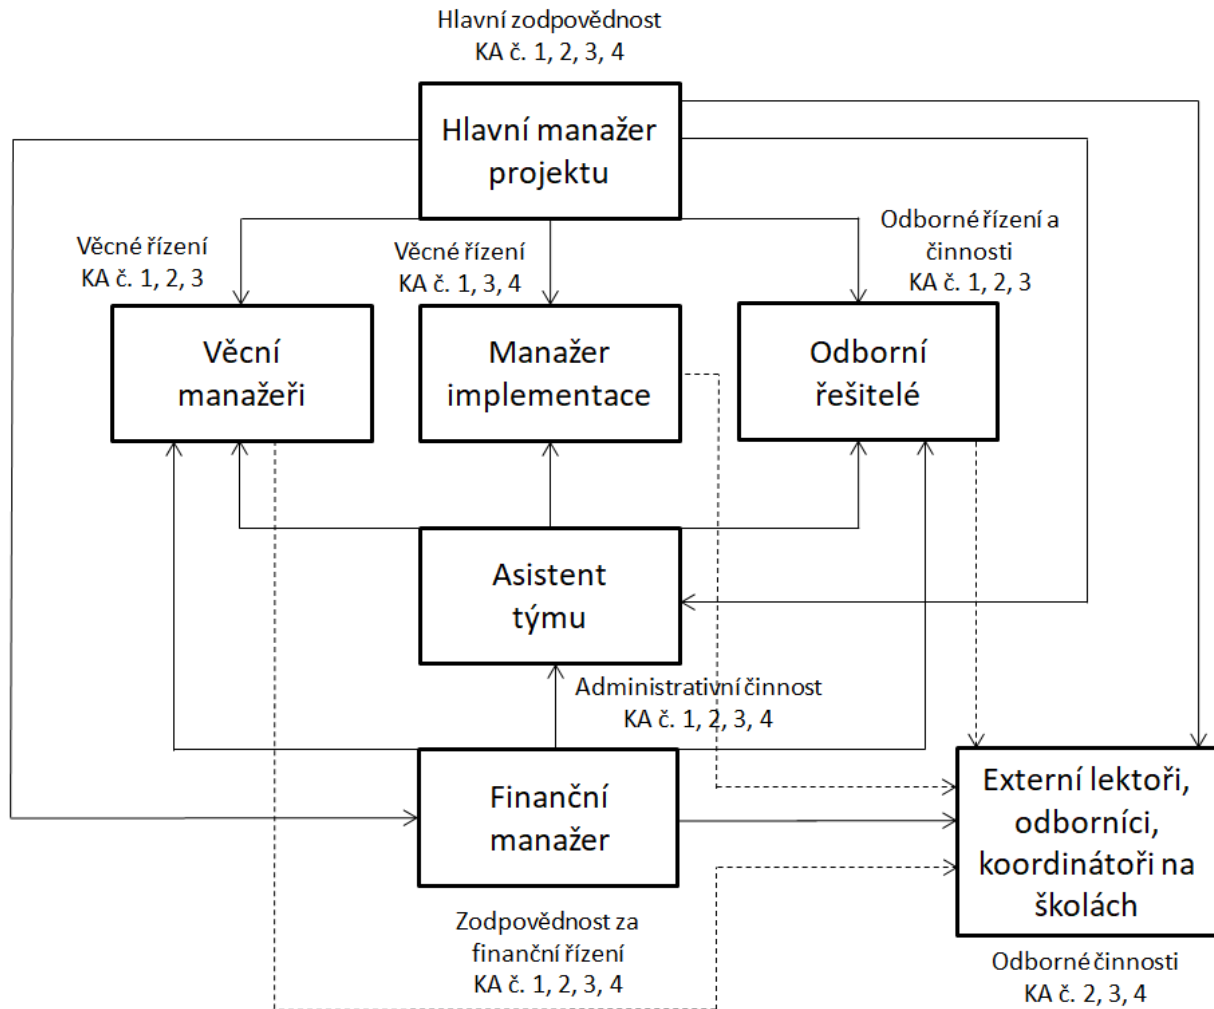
Hlavní zodpovědnost
KA č. 1, 2, 3, 4

Hlavní manažer projektu

Věcné řízení
KA č. 1, 2, 3

Věcné řízení
KA č. 1, 3, 4

Odborné řízení a činnosti
KA č. 1, 2, 3

Věcní manažeři

Manažer implementace

Odborní řešitelé

Asistent týmu

Administrativní činnost
KA č. 1, 2, 3, 4

Finanční manažer

Externí lektoři, odborníci, koordinátoři na školách

Zodpovědnost za finanční řízení
KA č. 1, 2, 3, 4

Odborné činnosti
KA č. 2, 3, 4